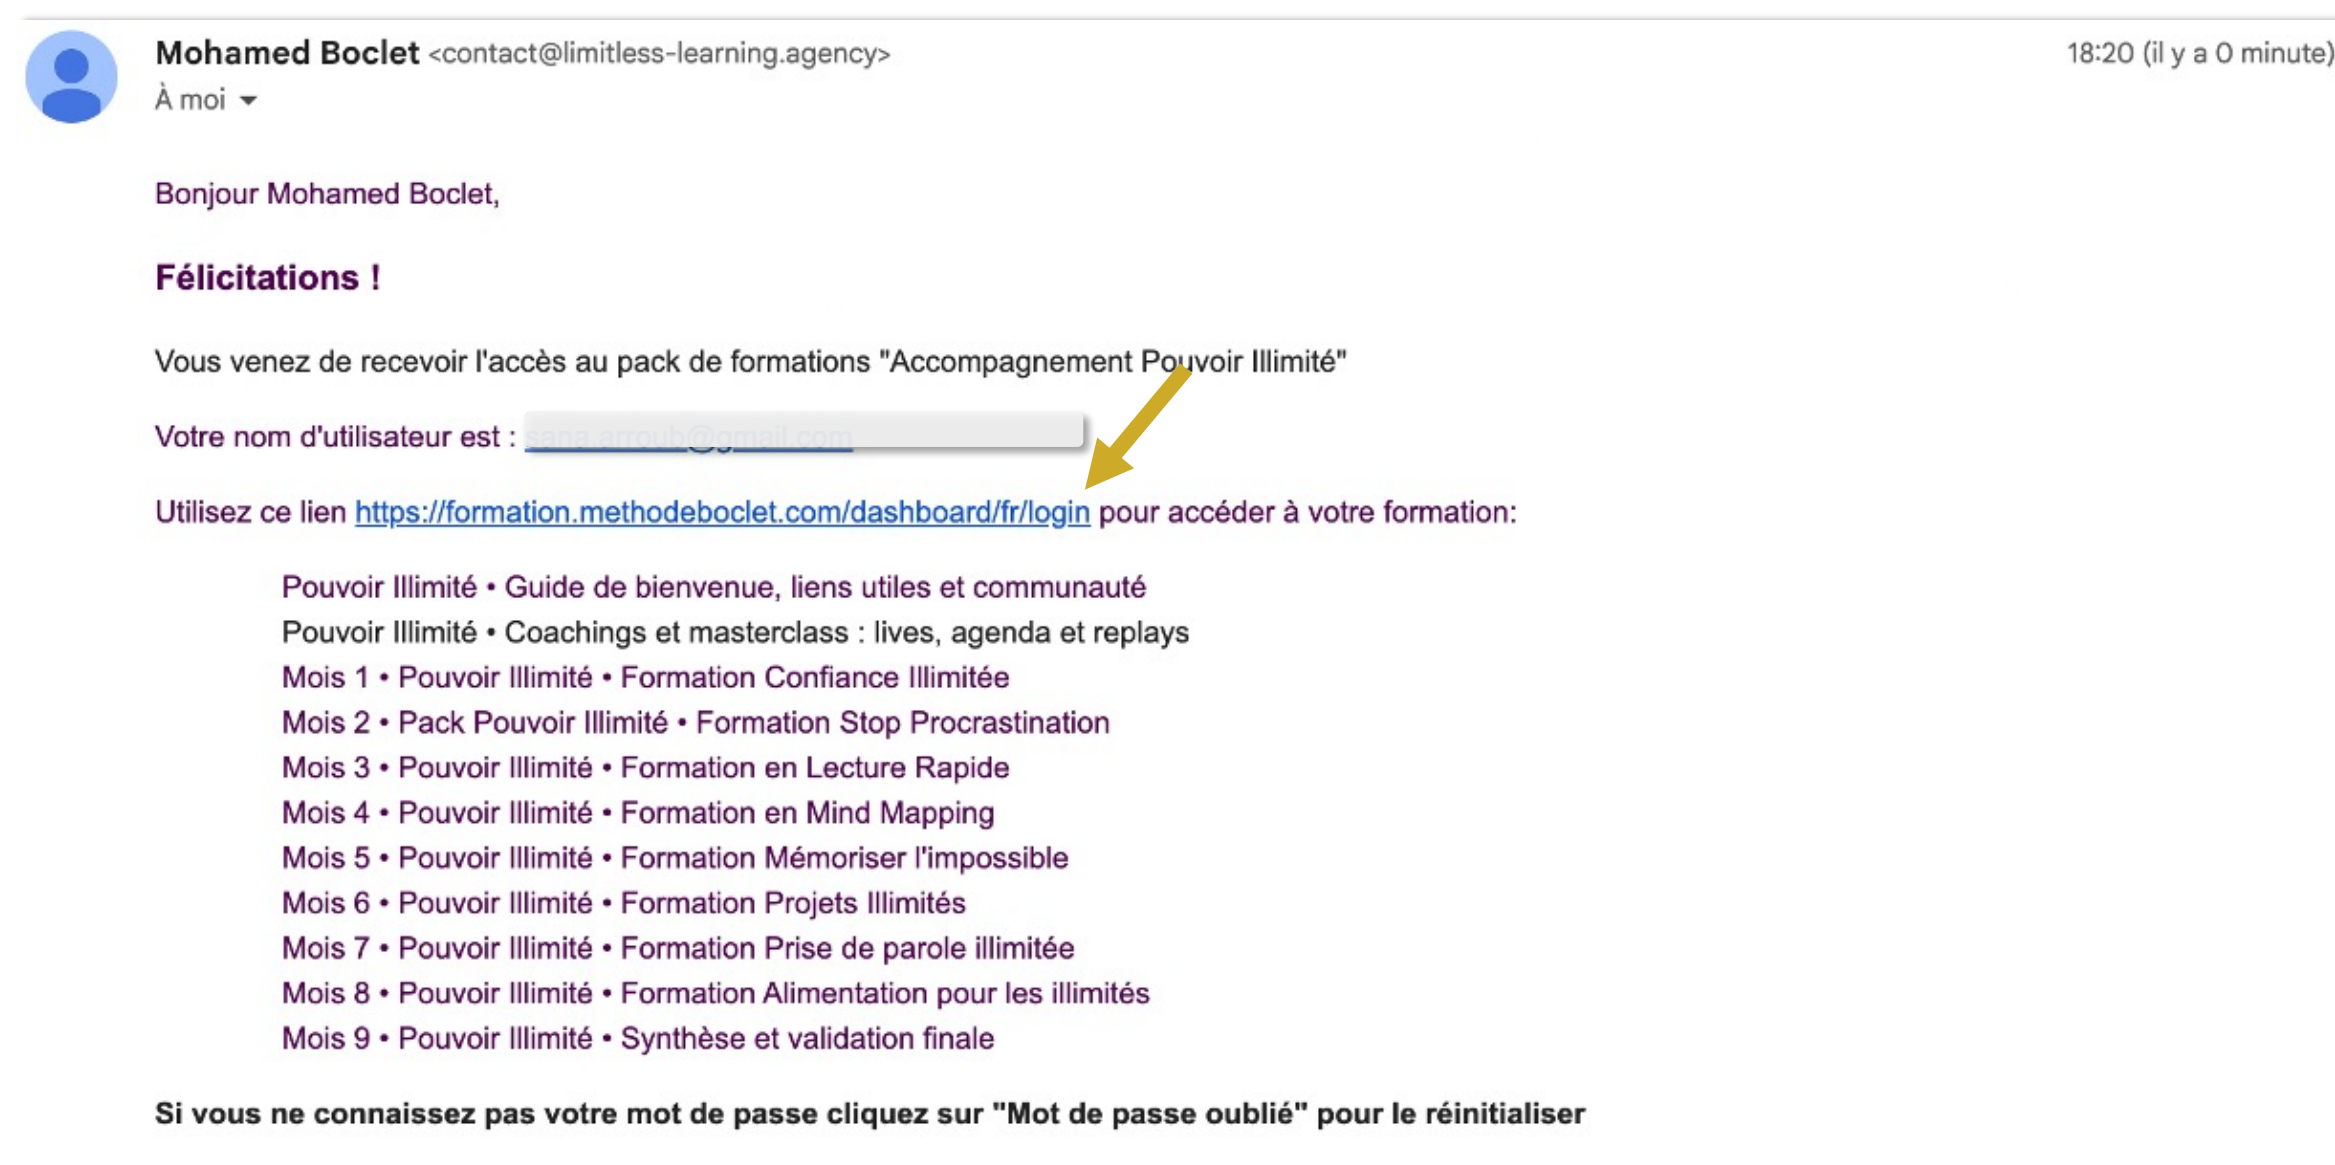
Mohamed Boclet <contact@limitless-learning.agency>
À moi

18:20 (il y a 0 minute)

Bonjour Mohamed Boclet,

Félicitations !

Vous venez de recevoir l'accès au pack de formations "Accompagnement Pouvoir Illimité"

Votre nom d'utilisateur est : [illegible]

Utilisez ce lien https://formation.methodeboclet.com/dashboard/fr/login pour accéder à votre formation:

Pouvoir Illimité • Guide de bienvenue, liens utiles et communauté
Pouvoir Illimité • Coachings et masterclass : lives, agenda et replays
Mois 1 • Pouvoir Illimité • Formation Confiance Illimitée
Mois 2 • Pack Pouvoir Illimité • Formation Stop Procrastination
Mois 3 • Pouvoir Illimité • Formation en Lecture Rapide
Mois 4 • Pouvoir Illimité • Formation en Mind Mapping
Mois 5 • Pouvoir Illimité • Formation Mémoriser l'impossible
Mois 6 • Pouvoir Illimité • Formation Projets Illimités
Mois 7 • Pouvoir Illimité • Formation Prise de parole illimitée
Mois 8 • Pouvoir Illimité • Formation Alimentation pour les illimités
Mois 9 • Pouvoir Illimité • Synthèse et validation finale

Si vous ne connaissez pas votre mot de passe cliquez sur "Mot de passe oublié" pour le réinitialiser